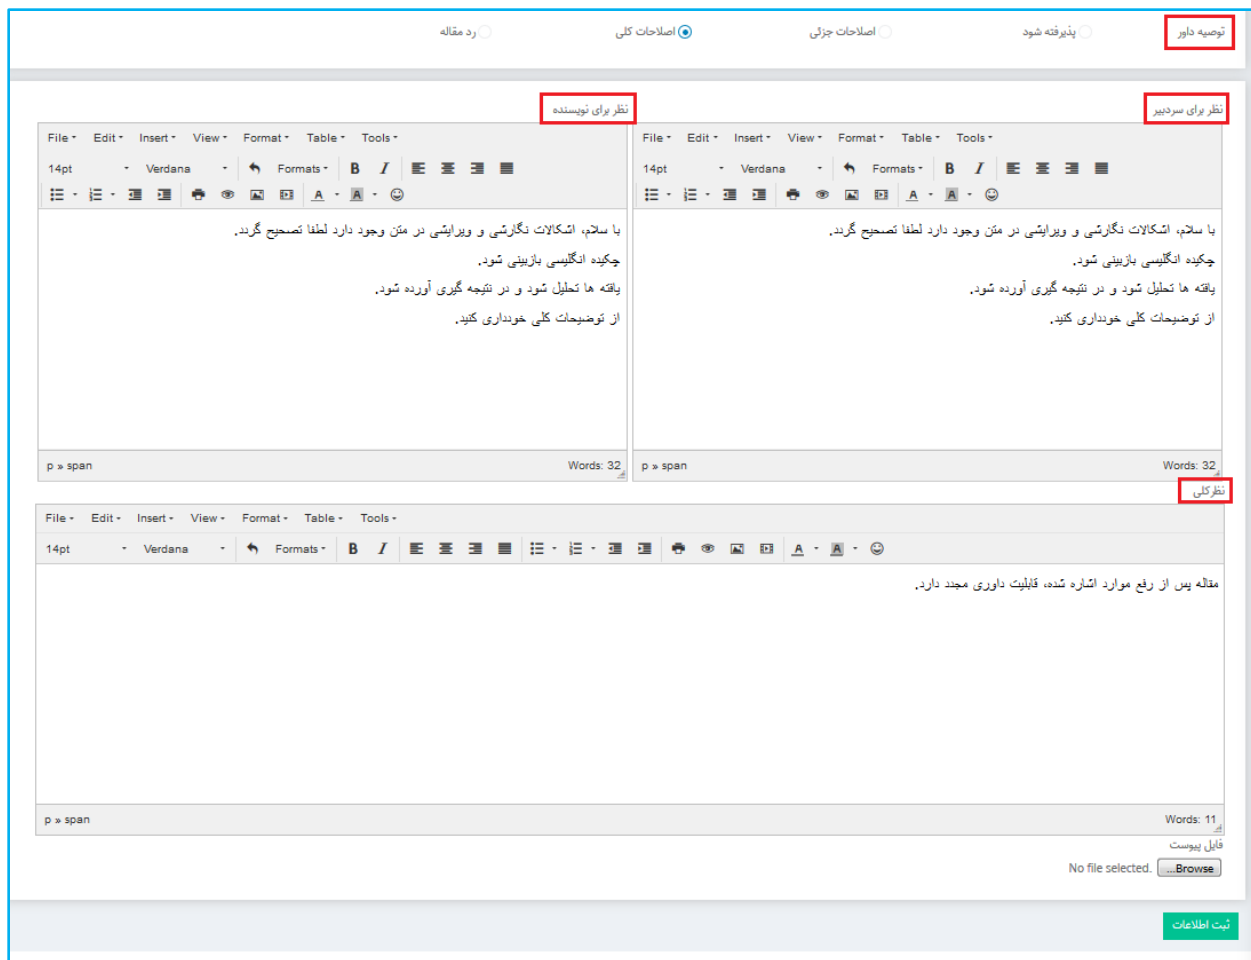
توصیه داور
پذیرفته شود
اصلاحات جزئی
اصلاحات کلی
رد مقاله

نظر برای سردبیر
File Edit Insert View Format Table Tools
14pt Verdana Formats B I
با سلام، اشکالات نگارشی و ویرایشی در متن وجود دارد لطفا تصحیح گردد.
چکیده انگلیسی بازبینی شود.
یافته ها تحلیل شود و در نتیجه گیری آورده شود.
از توضیحات کلی خودداری کنید.
p » span
Words: 32

نظر برای نویسنده
File Edit Insert View Format Table Tools
14pt Verdana Formats B I
با سلام، اشکالات نگارشی و ویرایشی در متن وجود دارد لطفا تصحیح گردد.
چکیده انگلیسی بازبینی شود.
یافته ها تحلیل شود و در نتیجه گیری آورده شود.
از توضیحات کلی خودداری کنید.
p » span
Words: 32

نظر کلی
File Edit Insert View Format Table Tools
14pt Verdana Formats B I
مقاله پس از رفع موارد اشاره شده، قابلیت داوری مجدد دارد.
p » span
Words: 11

فایل پیوست
Browse... No file selected.

ثبت اطلاعات